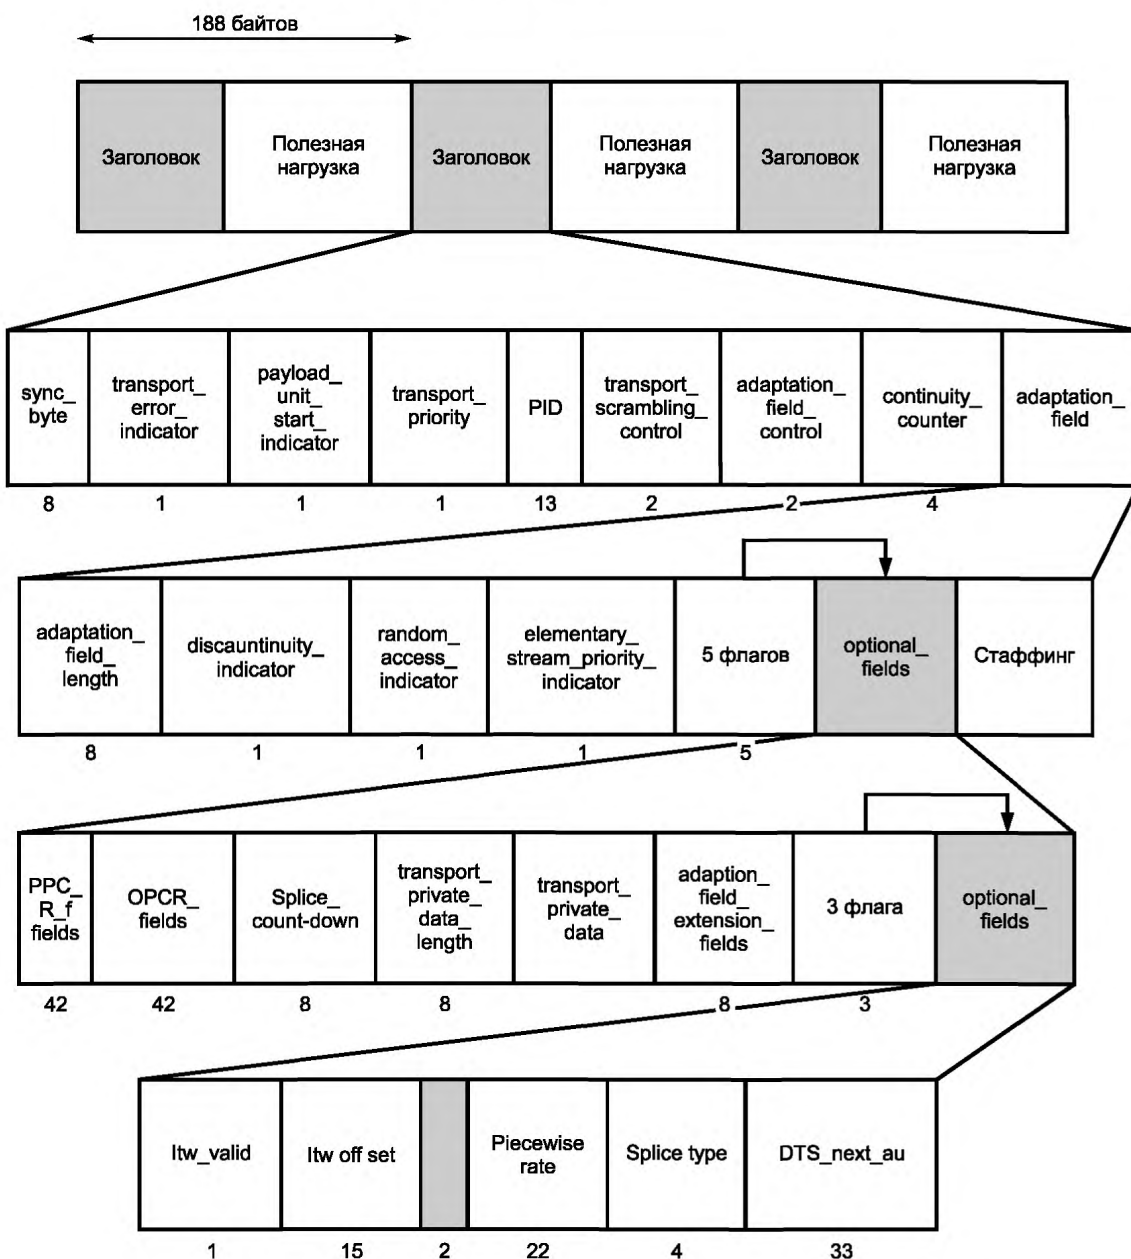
188 байтов

| Заголовок | Полезная нагрузка | Заголовок | Полезная нагрузка | Заголовок | Полезная нагрузка |
|---|---|---|---|---|---|

| sync_ byte | transport_ error_ indicator | payload_ unit_ start_ indicator | transport_ priority | PID | transport_ scrambling_ control | adaptation_ field_ control | continuity_ counter | adaptation_ field |
|---|---|---|---|---|---|---|---|---|
| 8 | 1 | 1 | 1 | 13 | 2 | 2 | 4 | |

| adaptation_ field_ length | discauntinuity_ indicator | random_ access_ indicator | elementary_ stream_priority_ indicator | 5 флагов | optional_ fields | Стаффинг |
|---|---|---|---|---|---|---|
| 8 | 1 | 1 | 1 | 5 | | |

| PPC_ R_f fields | OPCR_ fields | Splice_ count-down | transport_ private_ data_ length | transport_ private_ data | adaption_ field_ extension_ fields | 3 флага | optional_ fields |
|---|---|---|---|---|---|---|---|
| 42 | 42 | 8 | 8 | | 8 | 3 | |

| ltw_valid | ltw off set | | Piecewise rate | Splice type | DTS_next_au |
|---|---|---|---|---|---|
| 1 | 15 | 2 | 22 | 4 | 33 |